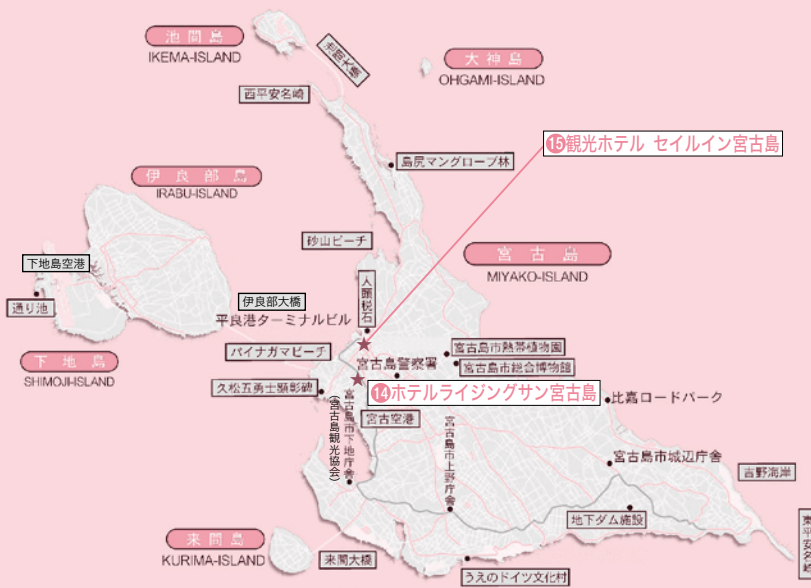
池間島
IKEMA-ISLAND

池間大橋

大神島
OHGAMI-ISLAND

西平安名崎

⑮観光ホテル セイルイン宮古島

島尻マングローブ林

伊良部島
IRABU-ISLAND

砂山ビーチ

宮古島
MIYAKO-ISLAND

下地島空港

人頭税石

伊良部大橋

通り池

平良港ターミナルビル

宮古島市熱帯植物園

パイナガマビーチ

宮古島警察署

宮古島市総合博物館

下地島
SHIMOJI-ISLAND

久松五勇士顕彰碑

⑭ホテルライジングサン宮古島

比嘉ロードパーク

宮古島市下地庁舎（宮古島観光協会）

宮古空港

宮古島市上野庁舎

宮古島市城辺庁舎

吉野海岸

地下ダム施設

来間島
KURIMA-ISLAND

来間大橋

うえのドイツ文化村

東平安名崎